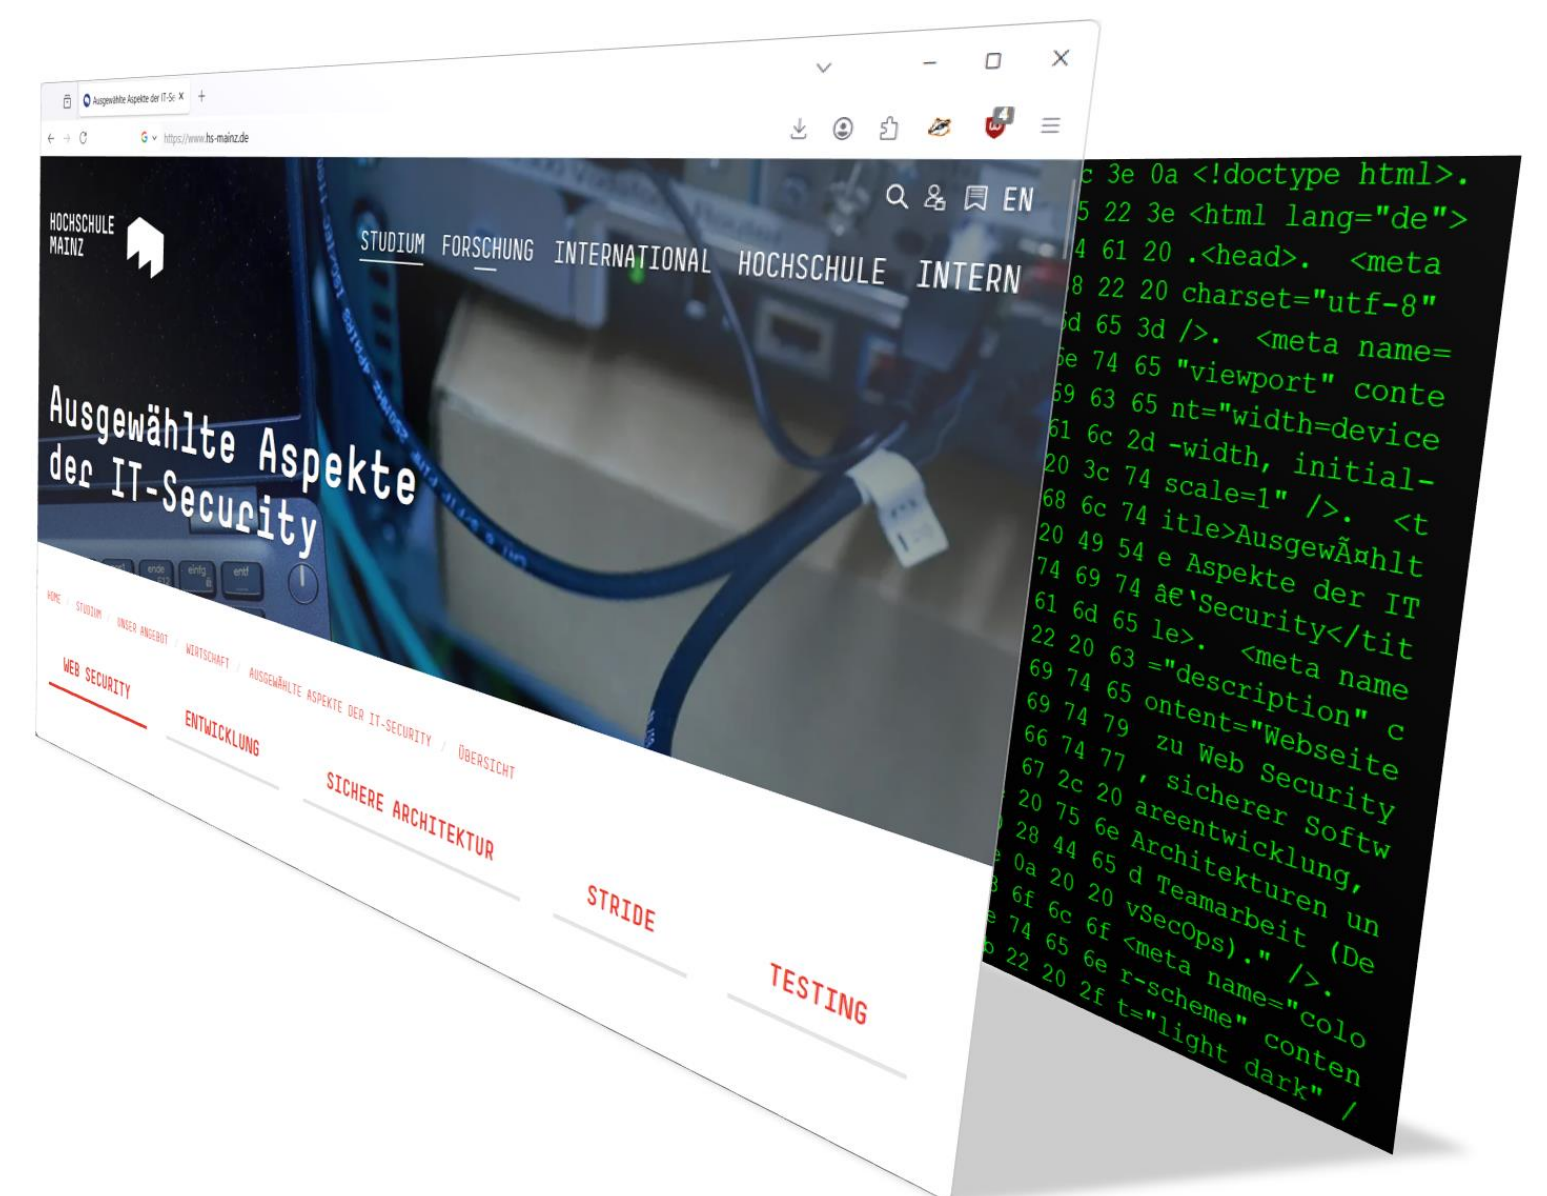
Ausgewählte Aspekte der IT-Se ×  +

https://www.hs-mainz.de

HOCHSCHULE MAINZ

EN

STUDIUM FORSCHUNG INTERNATIONAL HOCHSCHULE INTERN

Ausgewählte Aspekte der IT-Security

HOME / STUDIUM / UNSER ANGEBOT / WIRTSCHAFT / AUSGEWÄHLTE ASPEKTE DER IT-SECURITY / ÜBERSICHT

WEB SECURITY

ENTWICKLUNG

SICHERE ARCHITEKTUR

STRIDE

TESTING

c 3e 0a <!doctype html>.
5 22 3e <html lang="de">
4 61 20 .<head>. <meta
8 22 20 charset="utf-8"
d 65 3d />. <meta name=
e 74 65 "viewport" conte
9 63 65 nt="width=device
61 6c 2d -width, initial-
20 3c 74 scale=1" />. <t
68 6c 74 itle>AusgewÃ¤hlt
20 49 54 e Aspekte der IT
74 69 74 â€'Security</tit
61 6d 65 le>. <meta name
22 20 63 ="description" c
69 74 65 ontent="Webseite
69 74 79 zu Web Security
66 74 77 , sicherer Softw
67 2c 20 areentwicklung,
20 75 6e Architekturen un
28 44 65 d Teamarbeit (De
0a 20 20 vSecOps)." />.
6f 6c 6f <meta name="colo
74 65 6e r-scheme" conten
22 20 2f t="light dark" /